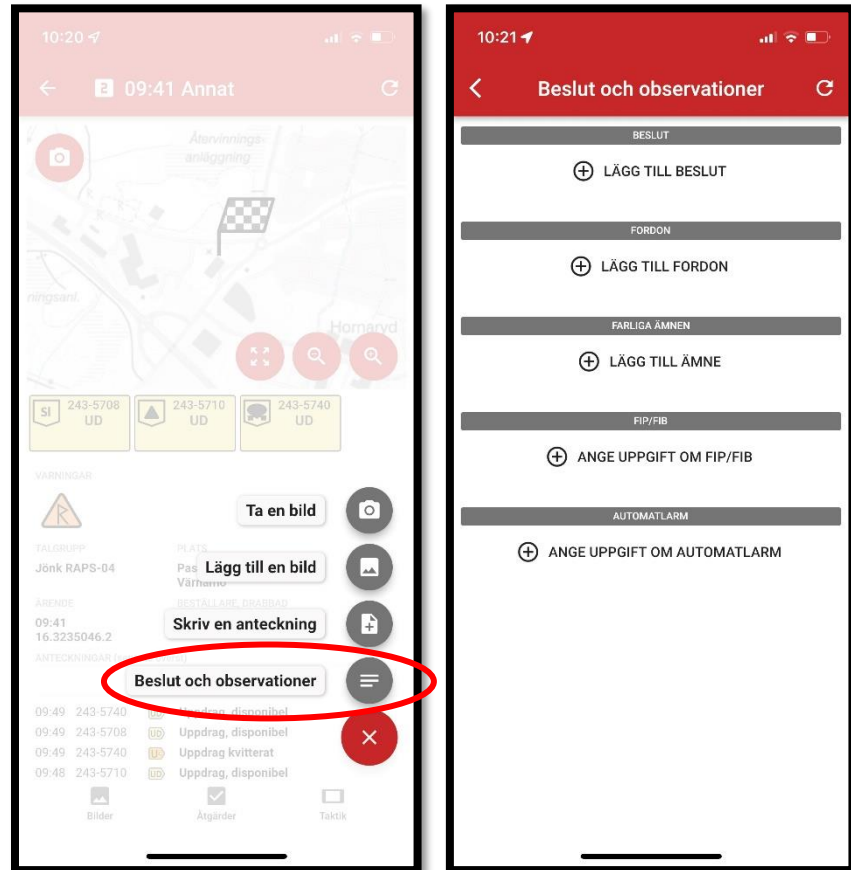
10:20

2 09:41 Annat

Återvinnings-anläggning

ningsanl.

Hornaryd

SI 243-5708 UD

243-5710 UD

243-5740 UD

VARNINGAR

TALGRUPP
Jönk RAPS-04

PLATS
Pas
Värnamo

ÄRENDE
09:41
16.3235046.2

BESTÄLLARE, DRABBAD

ANTECKNINGAR

Ta en bild

Lägg till en bild

Skriv en anteckning

Beslut och observationer

09:49 243-5740 UD Uppdrag, disponibel
09:49 243-5708 UD Uppdrag, disponibel
09:49 243-5740 UD Uppdrag kvitterat
09:48 243-5710 UD Uppdrag, disponibel

Bilder Åtgärder Taktik

10:21

Beslut och observationer

BESLUT
LÄGG TILL BESLUT

FORDON
LÄGG TILL FORDON

FARLIGA ÄMNEN
LÄGG TILL ÄMNE

FIP/FIB
ANGE UPPGIFT OM FIP/FIB

AUTOMATLARM
ANGE UPPGIFT OM AUTOMATLARM